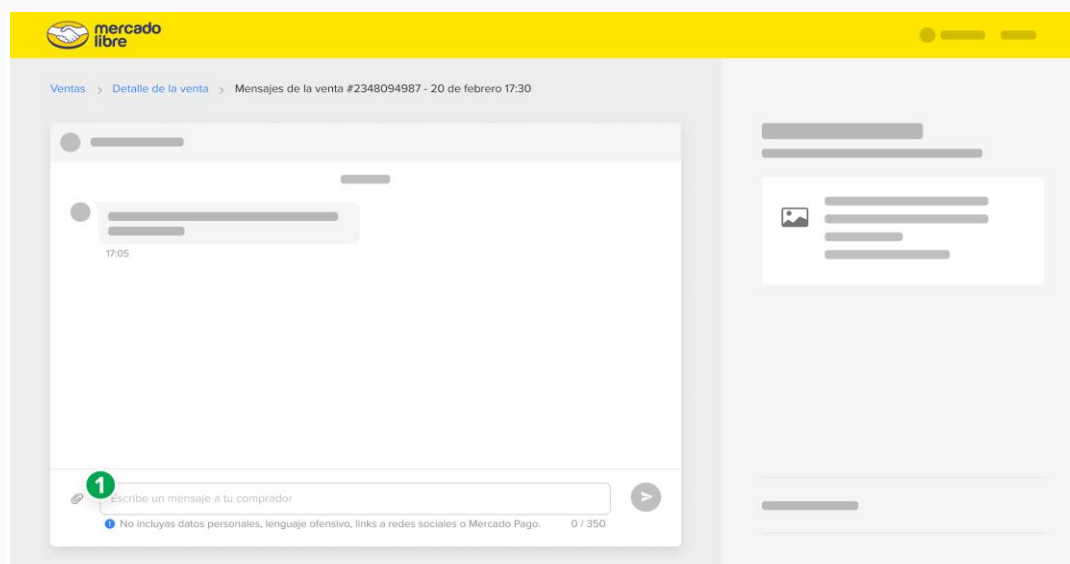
mercado libre

Ventas > Detalle de la venta > Mensajes de la venta #2348094987 - 20 de febrero 17:30

17:05

1

Escribe un mensaje a tu comprador

No incluyas datos personales, lenguaje ofensivo, links a redes sociales o Mercado Pago. 0 / 350